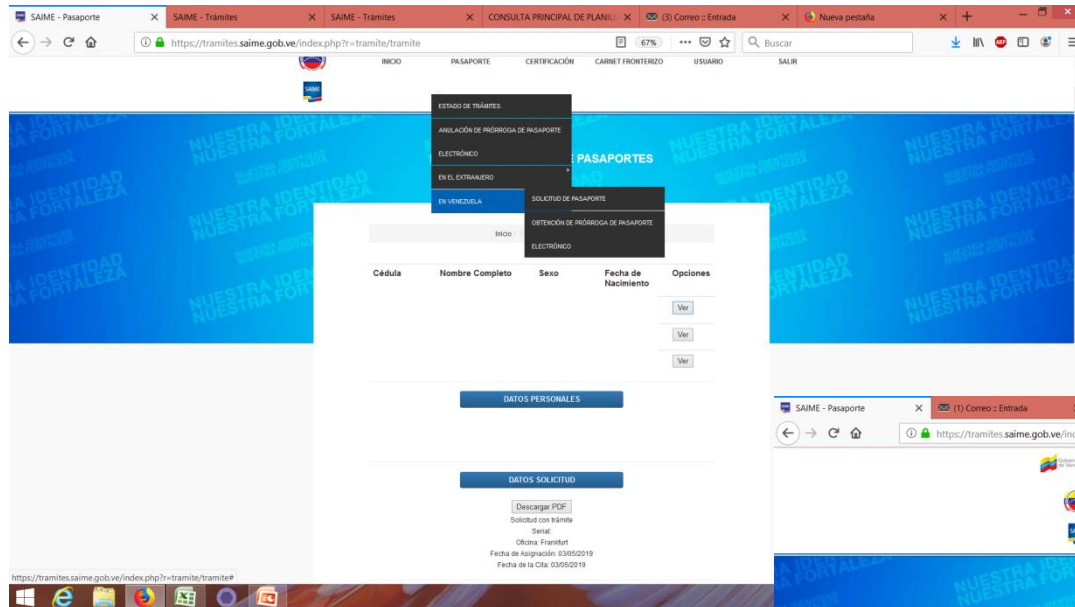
SAIME - Pasaporte
SAIME - Trámites
SAIME - Trámites
CONSULTA PRINCIPAL DE PLANILL
(3) Correo :: Entrada
Nueva pestaña

https://tramites.saime.gob.ve/index.php?r=tramite/tramite
67%
Buscar

INICIO PASAPORTE CERTIFICACIÓN CARNET FRONTERIZO USUARIO SALIR

SAIME

ESTADO DE TRÁMITES
ANULACIÓN DE PRÓRROGA DE PASAPORTE
ELECTRÓNICO
EN EL EXTRANJERO
EN VENEZUELA

SOLICITUD DE PASAPORTE
OBTENCIÓN DE PRÓRROGA DE PASAPORTE
ELECTRÓNICO

NUESTRA IDENTIDAD NUESTRA FORTALEZA

E PASAPORTES

Inicio

| Cédula | Nombre Completo | Sexo | Fecha de Nacimiento | Opciones |
|---|---|---|---|---|
| | | | | Ver |
| | | | | Ver |
| | | | | Ver |

DATOS PERSONALES

DATOS SOLICITUD

Descargar PDF
Solicitud con trámite
Serial:
Oficina: Frankfurt
Fecha de Asignación: 03/05/2019
Fecha de la Cita: 03/05/2019

https://tramites.saime.gob.ve/index.php?r=tramite/tramite#

SAIME - Pasaporte
(1) Correo :: Entrada
https://tramites.saime.gob.ve/inc